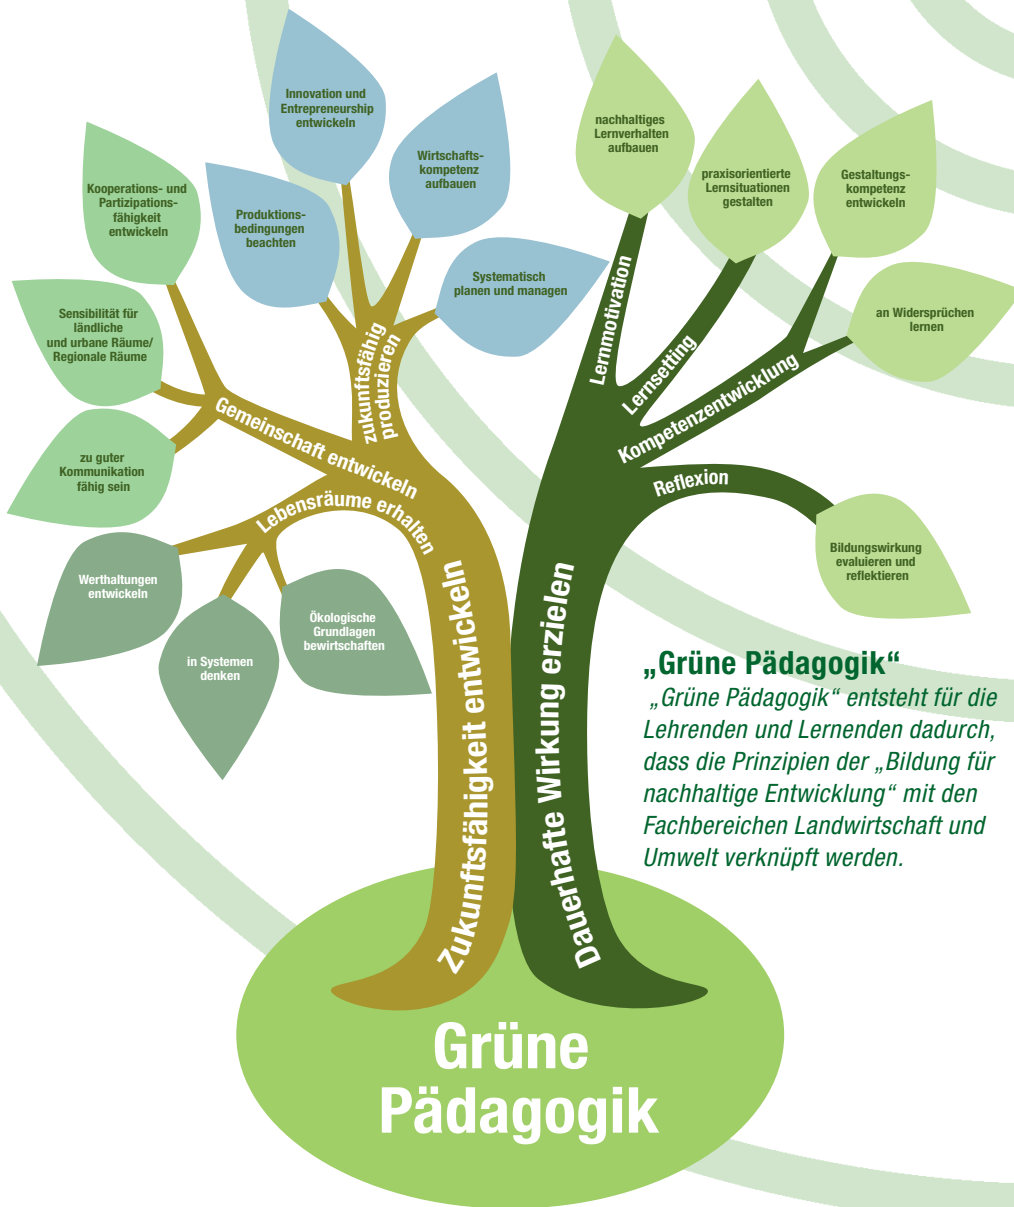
Innovation und Entrepreneurship entwickeln

Wirtschaftskompetenz aufbauen

Produktionsbedingungen beachten

Kooperations- und Partizipationsfähigkeit entwickeln

Systematisch planen und managen

Sensibilität für ländliche und urbane Räume/ Regionale Räume

zu guter Kommunikation fähig sein

zukunftsfähig produzieren

Gemeinschaft entwickeln

Lebensräume erhalten

Werthaltungen entwickeln

in Systemen denken

Ökologische Grundlagen bewirtschaften

Zukunftsfähigkeit entwickeln

nachhaltiges Lernverhalten aufbauen

praxisorientierte Lernsituationen gestalten

Gestaltungskompetenz entwickeln

an Widersprüchen lernen

Lernmotivation

Lernsetting

Kompetenzentwicklung

Reflexion

Bildungswirkung evaluieren und reflektieren

Dauerhafte Wirkung erzielen

„Grüne Pädagogik“

„Grüne Pädagogik“ entsteht für die Lehrenden und Lernenden dadurch, dass die Prinzipien der „Bildung für nachhaltige Entwicklung“ mit den Fachbereichen Landwirtschaft und Umwelt verknüpft werden.

Grüne Pädagogik